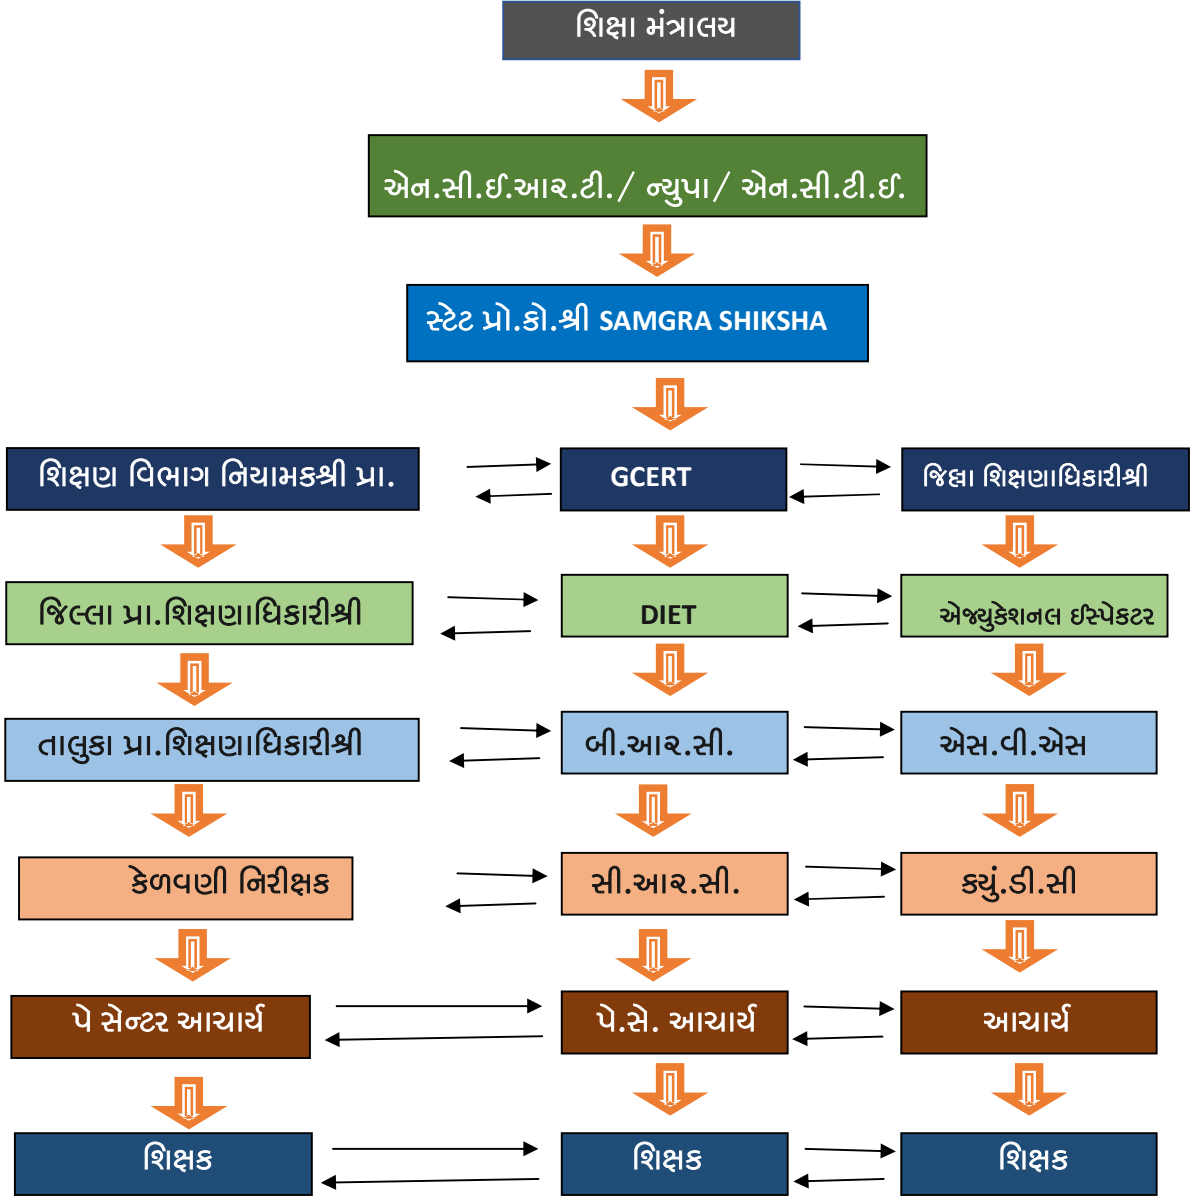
શિક્ષા મંત્રાલય

એન.સી.ઈ.આર.ટી./ ન્યુપા/ એન.સી.ટી.ઈ.

સ્ટેટ પ્રો.કો.શ્રી SAMGRA SHIKSHA

શિક્ષણ વિભાગ નિયામકશ્રી પ્રા.

GCERT

જિલ્લા શિક્ષણાધિકારીશ્રી

જિલ્લા પ્રા.શિક્ષણાધિકારીશ્રી

DIET

એજ્યુકેશનલ ઇંસ્પેકટર

તાલુકા પ્રા.શિક્ષણાધિકારીશ્રી

બી.આર.સી.

એસ.વી.એસ

કેળવણી નિરીક્ષક

સી.આર.સી.

ક્યું.ડી.સી

પે સેન્ટર આચાર્ય

પે.સે. આચાર્ય

આચાર્ય

શિક્ષક

શિક્ષક

શિક્ષક